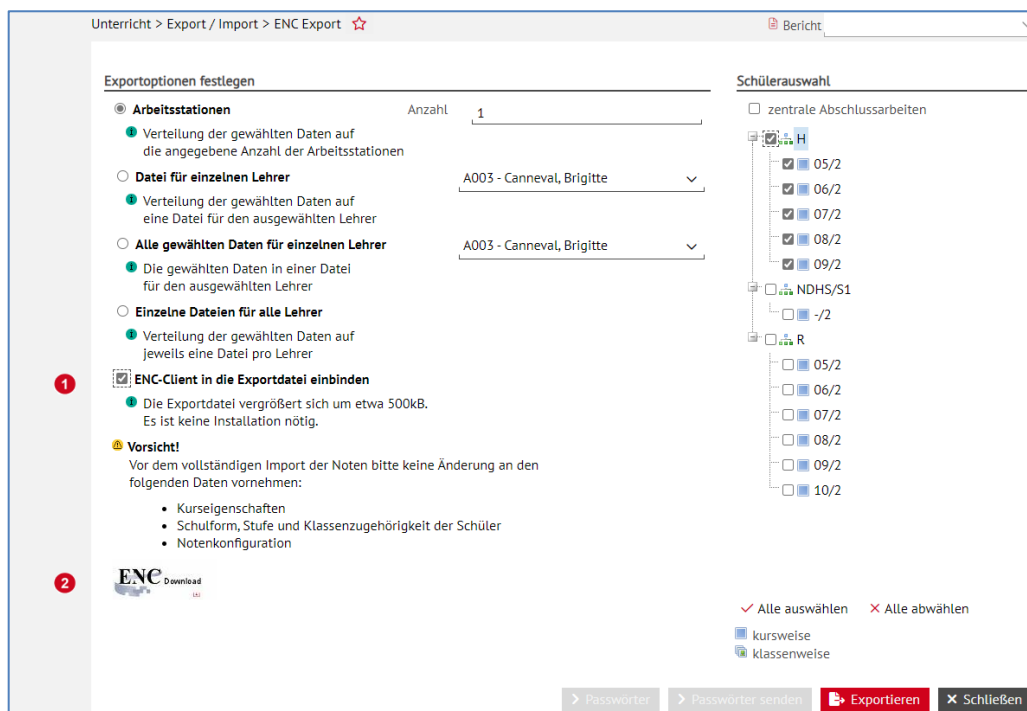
Unterricht > Export / Import > ENC Export

Bericht

Exportoptionen festlegen

Arbeitsstationen

Anzahl 1

Verteilung der gewählten Daten auf die angegebene Anzahl der Arbeitsstationen

Datei für einzelnen Lehrer

A003 - Canneval, Brigitte

Verteilung der gewählten Daten auf eine Datei für den ausgewählten Lehrer

Alle gewählten Daten für einzelnen Lehrer

A003 - Canneval, Brigitte

Die gewählten Daten in einer Datei für den ausgewählten Lehrer

Einzelne Dateien für alle Lehrer

Verteilung der gewählten Daten auf jeweils eine Datei pro Lehrer

1

ENC-Client in die Exportdatei einbinden

Die Exportdatei vergrößert sich um etwa 500kB. Es ist keine Installation nötig.

Vorsicht!

Vor dem vollständigen Import der Noten bitte keine Änderung an den folgenden Daten vornehmen:

• Kurseigenschaften
• Schulform, Stufe und Klassenzugehörigkeit der Schüler
• Notenkonfiguration

2

ENC Download

Schülerauswahl

zentrale Abschlussarbeiten

H

05/2

06/2

07/2

08/2

09/2

NDHS/S1

-/2

R

05/2

06/2

07/2

08/2

09/2

10/2

Alle auswählen

Alle abwählen

kursweise

klassenweise

Passwörter

Passwörter senden

Exportieren

Schließen